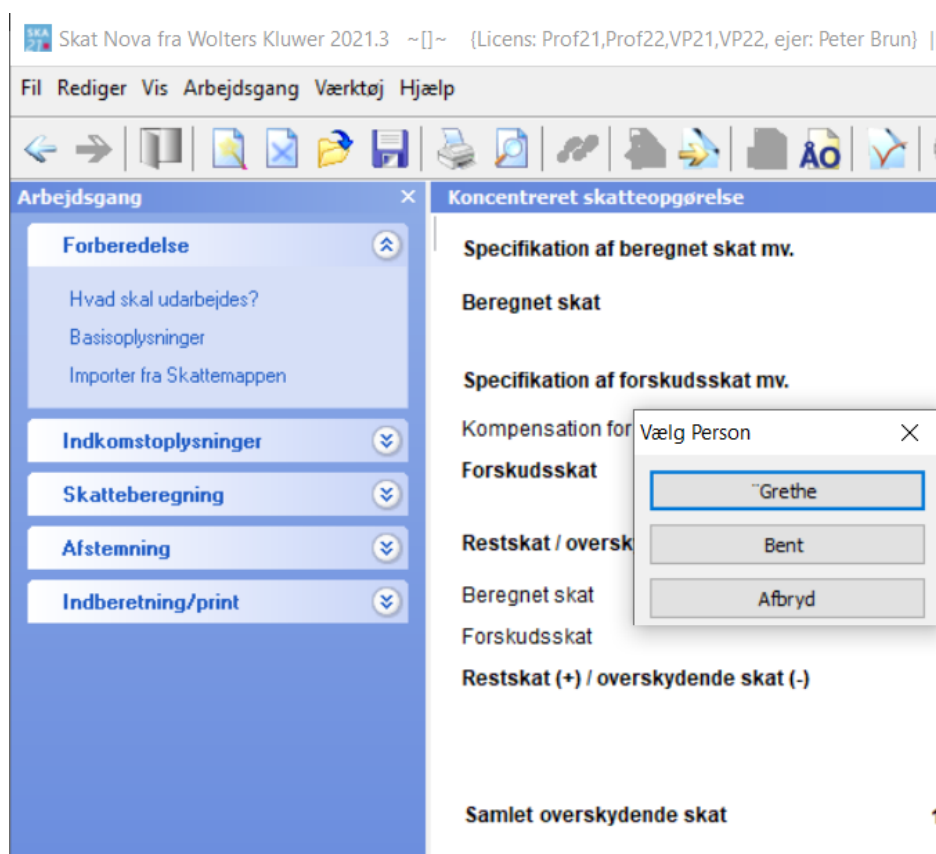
SKA 21 Skat Nova fra Wolters Kluwer 2021.3 ~[]~ {Licens: Prof21,Prof22,VP21,VP22, ejer: Peter Brun} |

Fil Rediger Vis Arbejdsgang Værktøj Hjælp

Arbejdsgang ×

Forberedelse

Hvad skal udarbejdes?
Basisoplysninger
Importer fra Skattemappen

Indkomstoplysninger

Skatteberegning

Afstemning

Indberetning/print

Koncentreret skatteopgørelse

Specification af beregnet skat mv.

Beregnet skat

Specification af forskudsskat mv.

Kompensation for

Forskudsskat

Restskat / oversk

Beregnet skat

Forskudsskat

Restskat (+) / overskydende skat (-)

Samlet overskydende skat

Vælg Person ×

¨Grethe

Bent

Afbryd